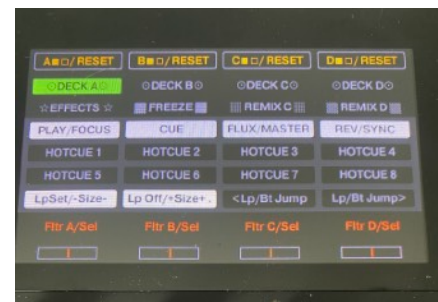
A■□/RESET B■□/RESET C■□/RESET D■□/RESET

⊙DECK A⊙ ⊙DECK B⊙ ⊙DECK C⊙ ⊙DECK D⊙

☆EFFECTS☆ FREEZE REMIX C REMIX D

PLAY/FOCUS CUE FLUX/MASTER REV/SYNC

HOTCUE 1 HOTCUE 2 HOTCUE 3 HOTCUE 4

HOTCUE 5 HOTCUE 6 HOTCUE 7 HOTCUE 8

LpSet/-Size- Lp Off/+Size+ <Lp/Bt Jump Lp/Bt Jump>

Fltr A/Sel Fltr B/Sel Fltr C/Sel Fltr D/Sel